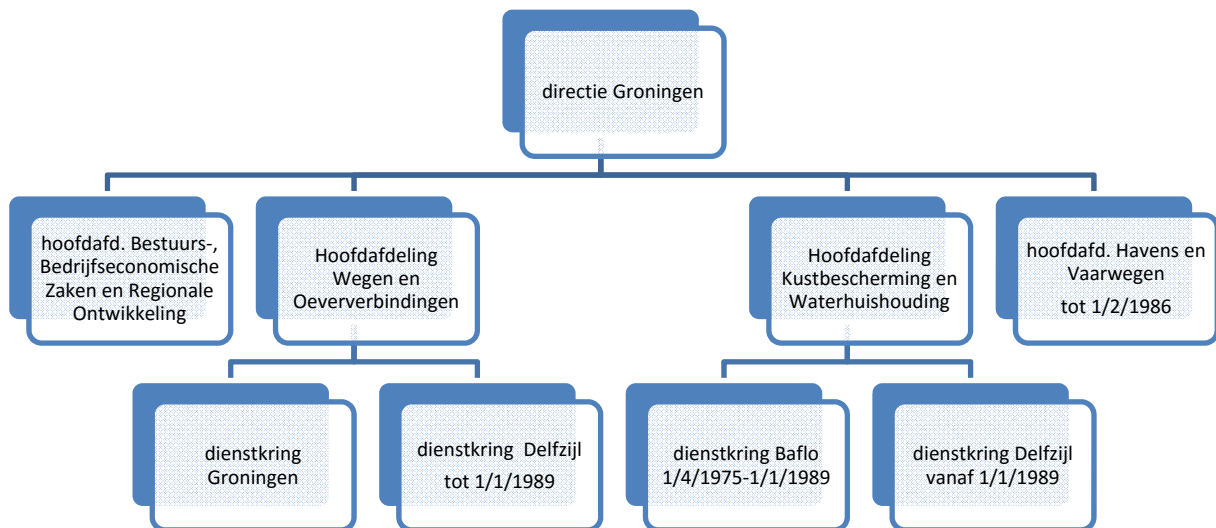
directie Groningen

hoofdafd. Bestuurs-, Bedrijfseconomische Zaken en Regionale Ontwikkeling

Hoofdafdeling Wegen en Oeververbindingen

Hoofdafdeling Kustbescherming en Waterhuishouding

hoofdafd. Havens en Vaarwegen
tot 1/2/1986

dienstkring Groningen

dienstkring Delfzijl
tot 1/1/1989

dienstkring Baflo
1/4/1975-1/1/1989

dienstkring Delfzijl
vanaf 1/1/1989